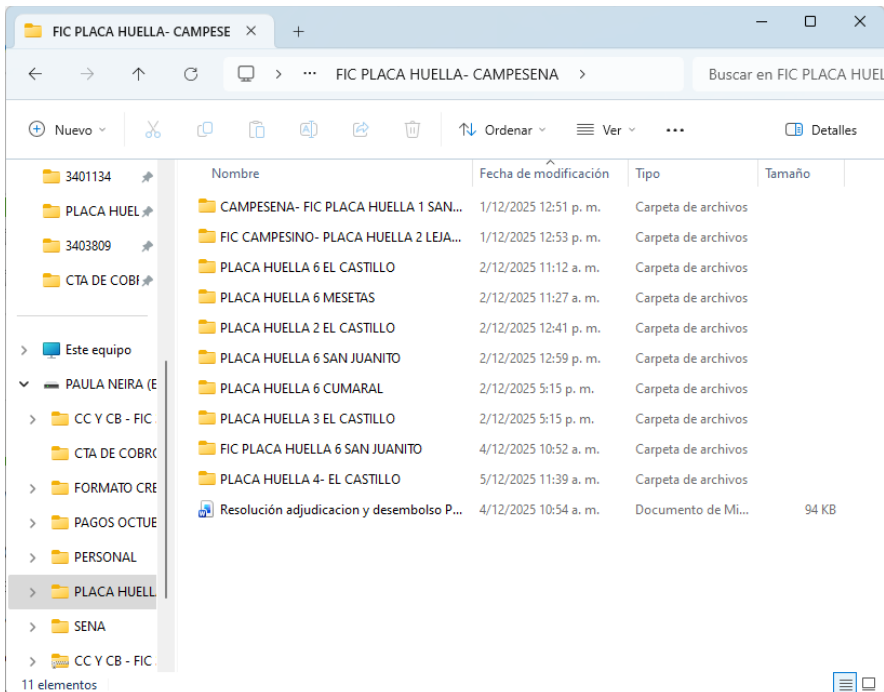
FIC PLACA HUELLA- CAMPESE ×  +

FIC PLACA HUELLA- CAMPESENA >  Buscar en FIC PLACA HUEL

Nuevo  Ordenar  Ver  ...  Detalles

3401134
PLACA HUEL
3403809
CTA DE COBI
Este equipo
PAULA NEIRA (E
CC Y CB - FIC
CTA DE COBRO
FORMATO CRE
PAGOS OCTUE
PERSONAL
PLACA HUELL
SENA
CC Y CB - FIC

| Nombre | Fecha de modificación | Tipo | Tamaño |
|---|---|---|---|
| CAMPESENA- FIC PLACA HUELLA 1 SAN... | 1/12/2025 12:51 p. m. | Carpeta de archivos | |
| FIC CAMPESINO- PLACA HUELLA 2 LEJA... | 1/12/2025 12:53 p. m. | Carpeta de archivos | |
| PLACA HUELLA 6 EL CASTILLO | 2/12/2025 11:12 a. m. | Carpeta de archivos | |
| PLACA HUELLA 6 MESETAS | 2/12/2025 11:27 a. m. | Carpeta de archivos | |
| PLACA HUELLA 2 EL CASTILLO | 2/12/2025 12:41 p. m. | Carpeta de archivos | |
| PLACA HUELLA 6 SAN JUANITO | 2/12/2025 12:59 p. m. | Carpeta de archivos | |
| PLACA HUELLA 6 CUMARAL | 2/12/2025 5:15 p. m. | Carpeta de archivos | |
| PLACA HUELLA 3 EL CASTILLO | 2/12/2025 5:15 p. m. | Carpeta de archivos | |
| FIC PLACA HUELLA 6 SAN JUANITO | 4/12/2025 10:52 a. m. | Carpeta de archivos | |
| PLACA HUELLA 4- EL CASTILLO | 5/12/2025 11:39 a. m. | Carpeta de archivos | |
| Resolución adjudicacion y desembolso P... | 4/12/2025 10:54 a. m. | Documento de Mi... | 94 KB |

11 elementos